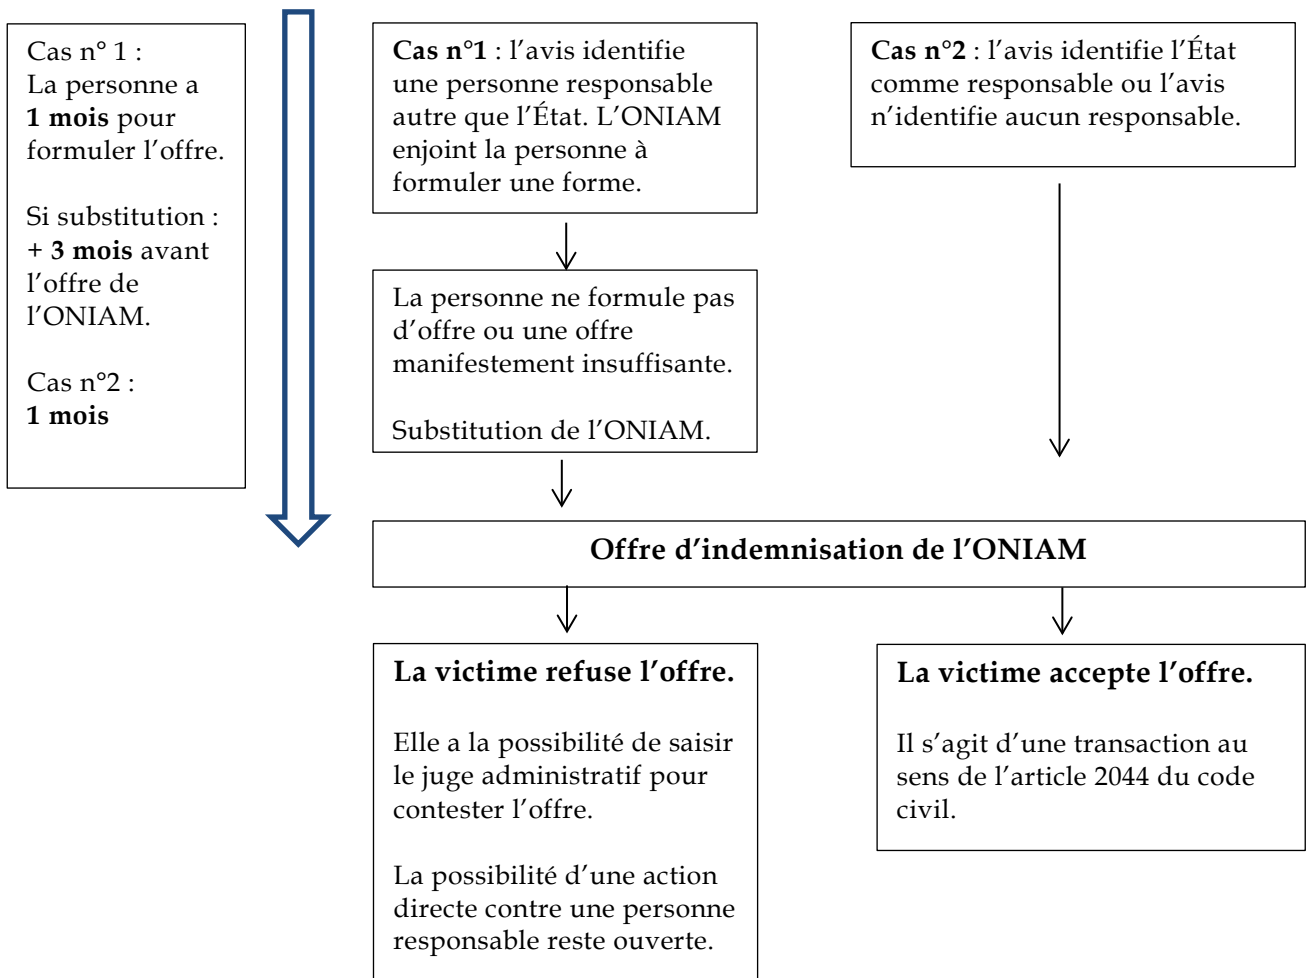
Cas n° 1 :
La personne a **1 mois** pour formuler l'offre.

Si substitution : + **3 mois** avant l'offre de l'ONIAM.

Cas n°2 :
**1 mois**

**Cas n°1** : l'avis identifie une personne responsable autre que l'État. L'ONIAM enjoint la personne à formuler une forme.

La personne ne formule pas d'offre ou une offre manifestement insuffisante.

Substitution de l'ONIAM.

**Cas n°2** : l'avis identifie l'État comme responsable ou l'avis n'identifie aucun responsable.

**Offre d'indemnisation de l'ONIAM**

**La victime refuse l'offre.**

Elle a la possibilité de saisir le juge administratif pour contester l'offre.

La possibilité d'une action directe contre une personne responsable reste ouverte.

**La victime accepte l'offre.**

Il s'agit d'une transaction au sens de l'article 2044 du code civil.